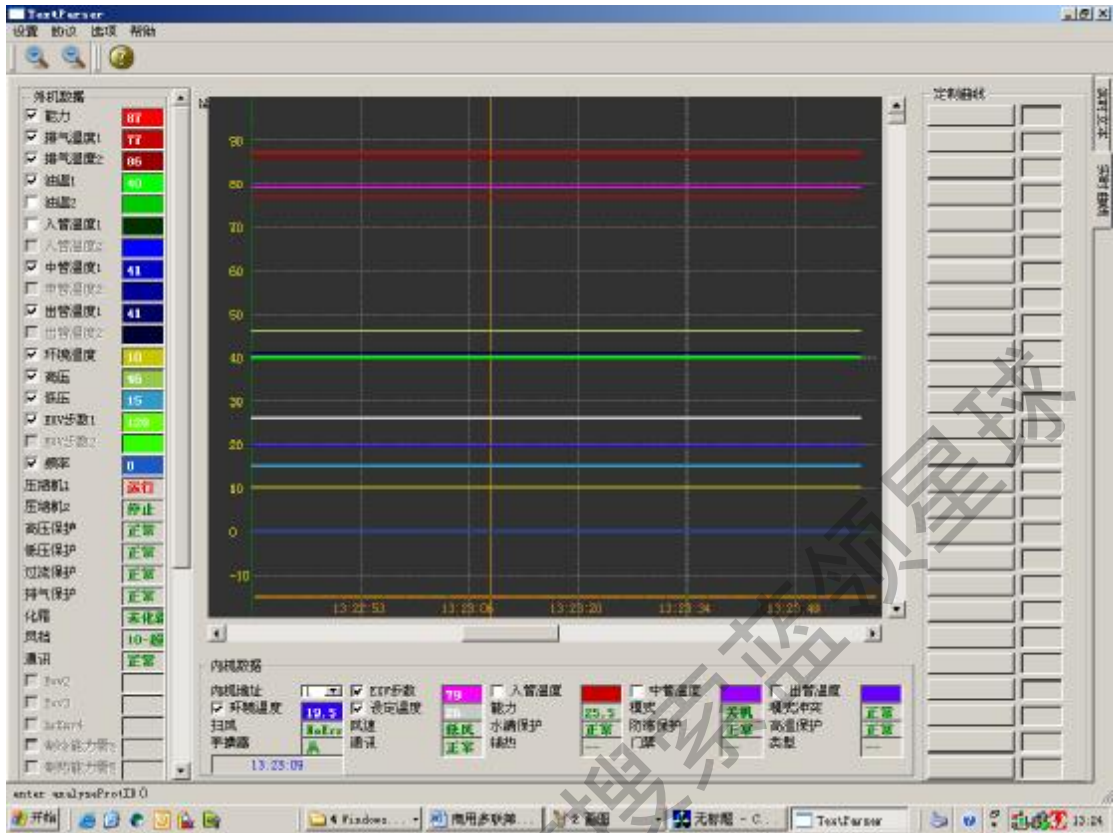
TextParser
设置 协议 选项 帮助

外机数据
能力 87
排气温度1 77
排气温度2 86
油温1 40
油温2
入管温度1
入管温度2
中管温度1 41
中管温度2
出管温度1 41
出管温度2
环境温度 10
高压 46
低压 15
EEV步数1 120
EEV步数2
频率 0
压缩机1 运行
压缩机2 停止
高压保护 正常
低压保护 正常
过流保护 正常
排气保护 正常
化霜 未化霜
风档 10-档
通讯 正常
Eev2
Eev3
InFan4
制冷能力需求
制热能力需求

90
80
70
60
50
40
30
20
10
0
-10
13:22:53 13:23:06 13:23:20 13:23:34 13:23:48

定制曲线

内机数据
内机地址 1
环境温度 19.5
扫风 NoErr
手操器 开
13:23:09
EEV步数 79
设定温度 26
风速 低风
通讯 正常
入管温度
能力
水满保护 25.5
辅热 正常
中管温度
模式
防冻保护 关机
门禁 正常
出管温度
模式冲突 正常
高温保护 正常
类型

enter analyseProtIB.0
开始 4 Windows... 商用多联... 2 画图 无标题 - C... TextParser 13:24